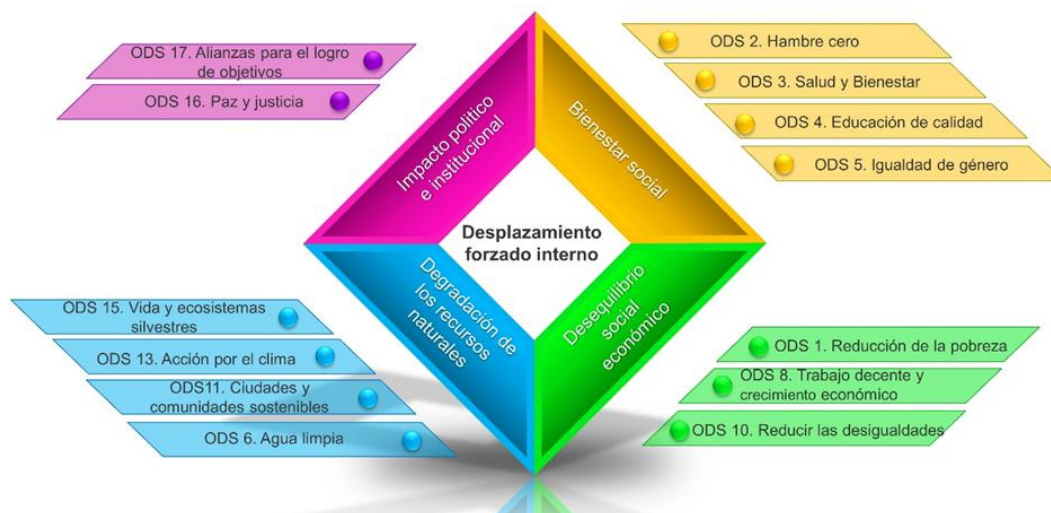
ODS 17. Alianzas para el logro de objetivos

ODS 16. Paz y justicia

Impacto político e institucional

Bienestar social

ODS 2. Hambre cero

ODS 3. Salud y Bienestar

ODS 4. Educación de calidad

ODS 5. Igualdad de género

Desplazamiento forzado interno

Degradación de los recursos naturales

Desequilibrio social económico

ODS 15. Vida y ecosistemas silvestres

ODS 13. Acción por el clima

ODS11. Ciudades y comunidades sostenibles

ODS 6. Agua limpia

ODS 1. Reducción de la pobreza

ODS 8. Trabajo decente y crecimiento económico

ODS 10. Reducir las desigualdades